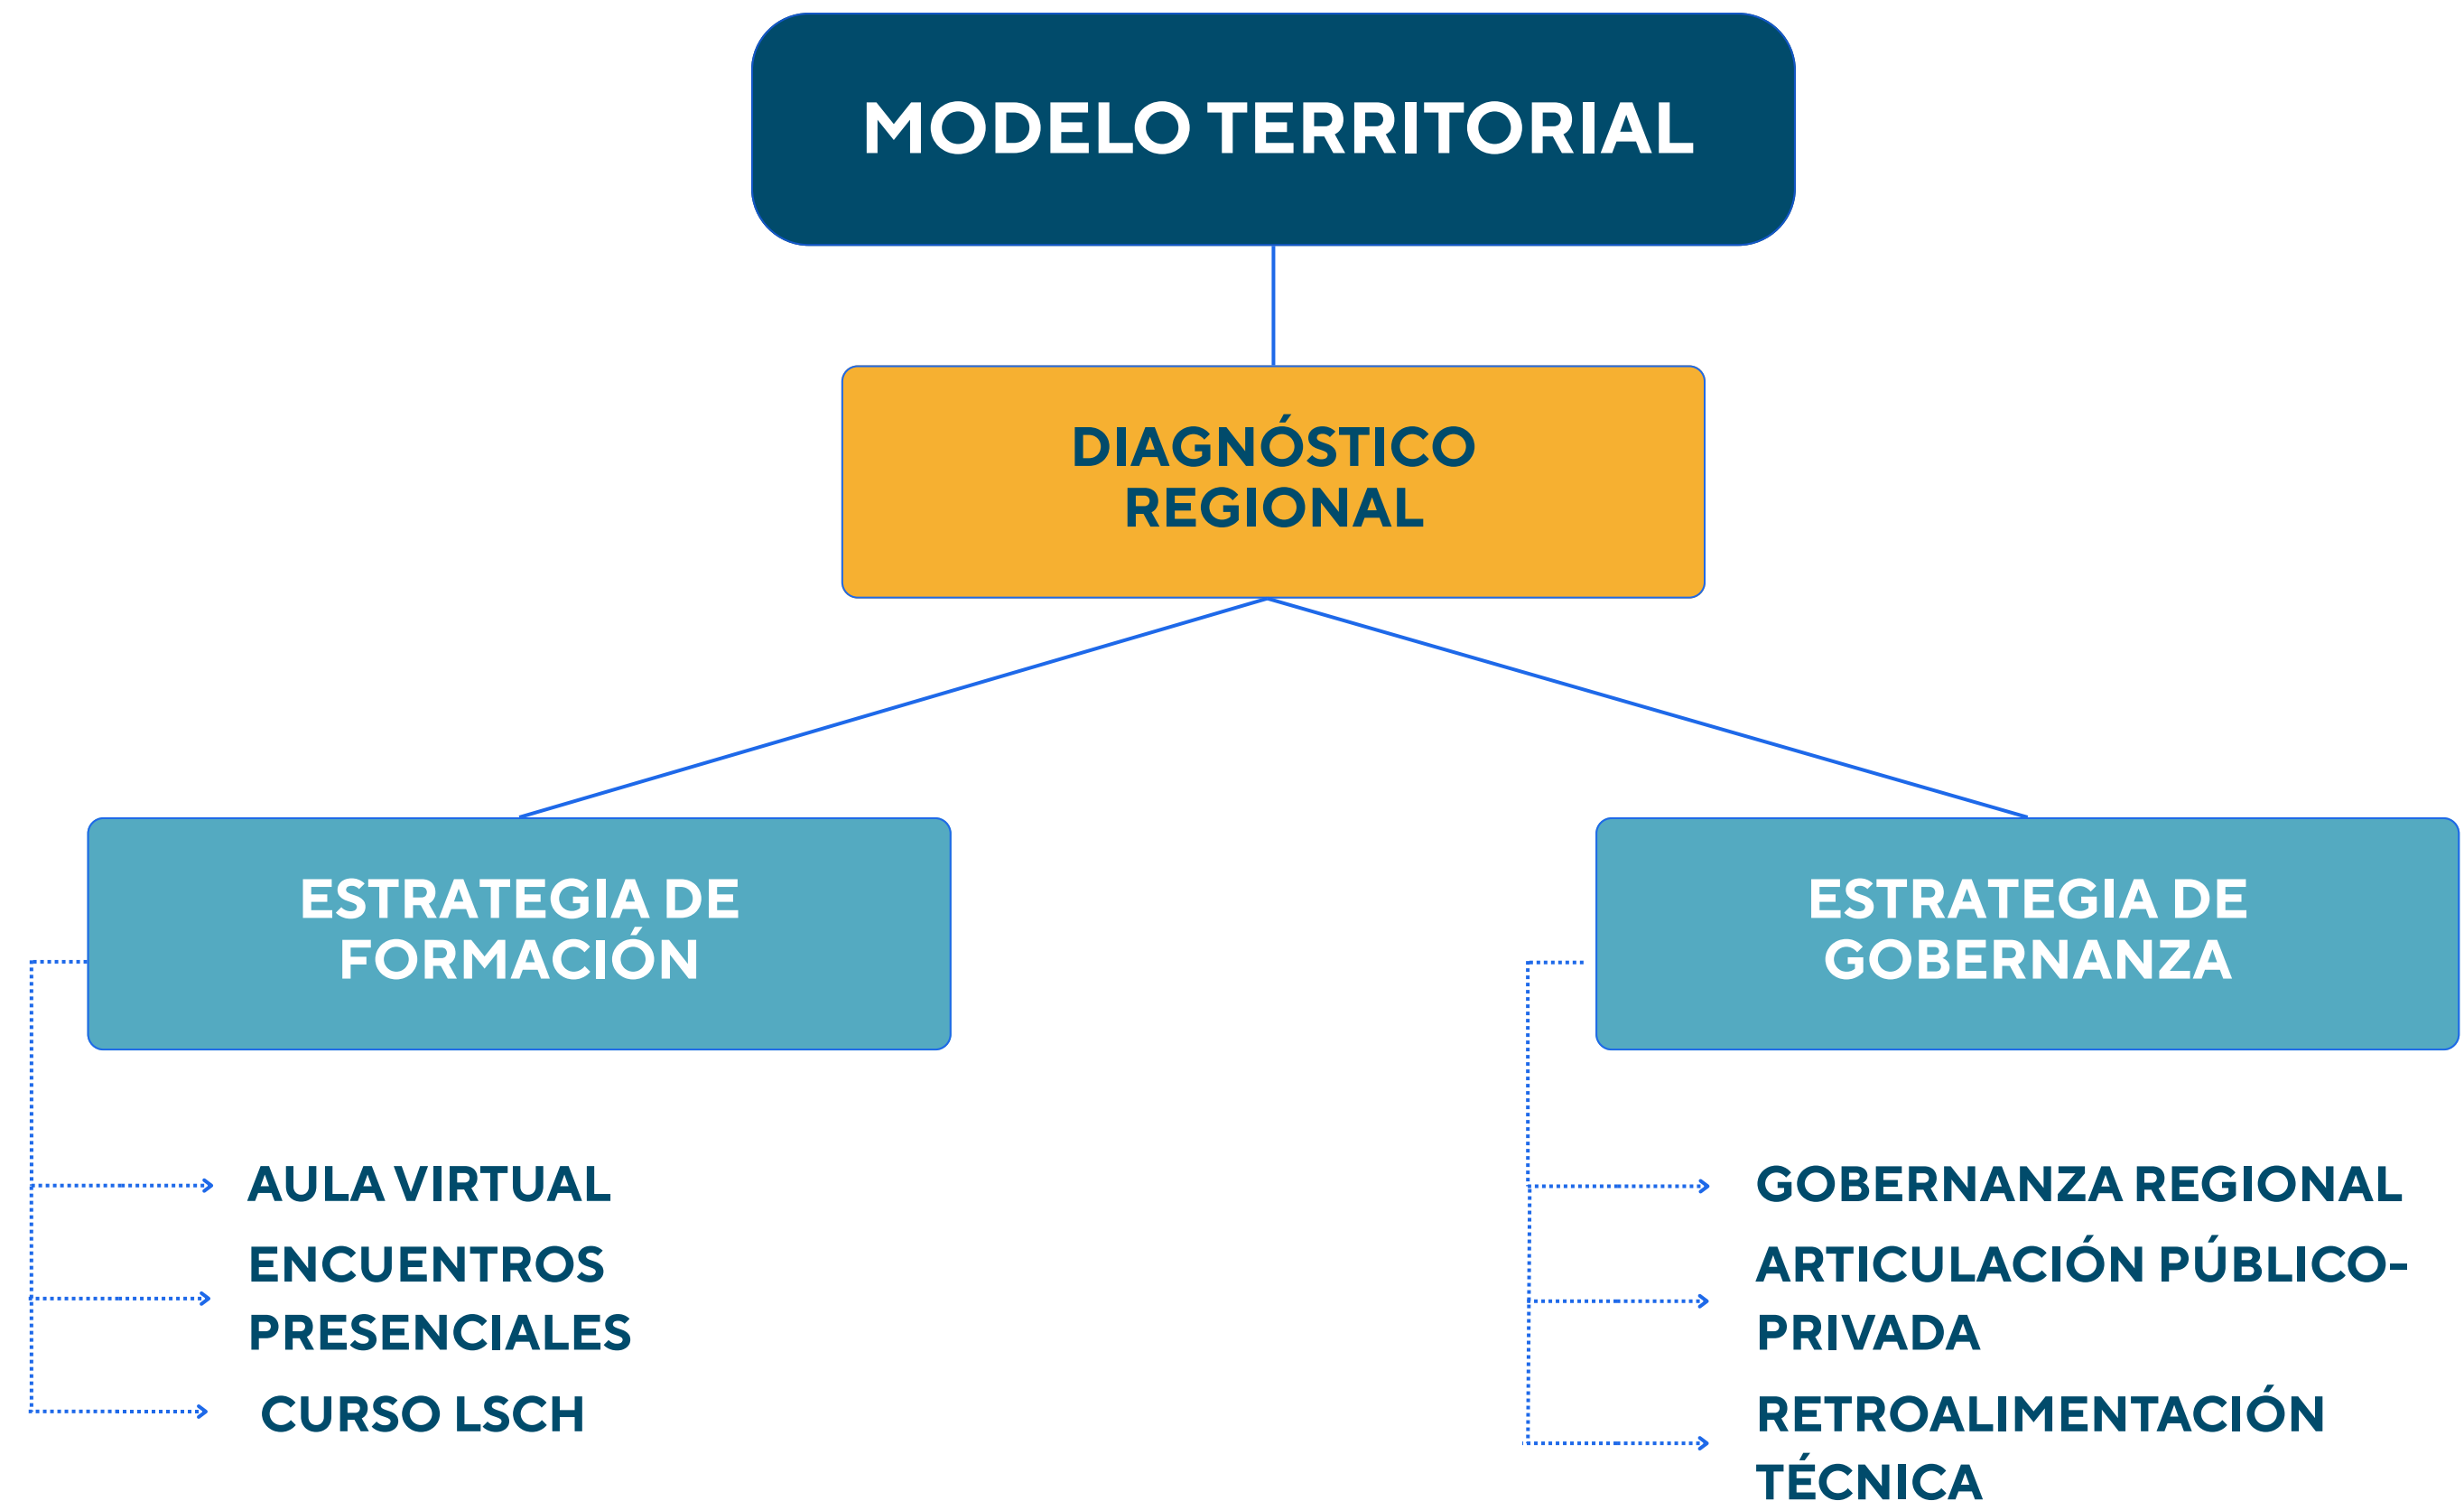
MODELO TERRITORIAL

DIAGNÓSTICO REGIONAL

ESTRATEGIA DE FORMACIÓN

AULA VIRTUAL

ENCUENTROS PRESENCIALES

CURSO LSCH

ESTRATEGIA DE GOBERNANZA

GOBERNANZA REGIONAL

ARTICULACIÓN PÚBLICO-PRIVADA

RETROALIMENTACIÓN TÉCNICA